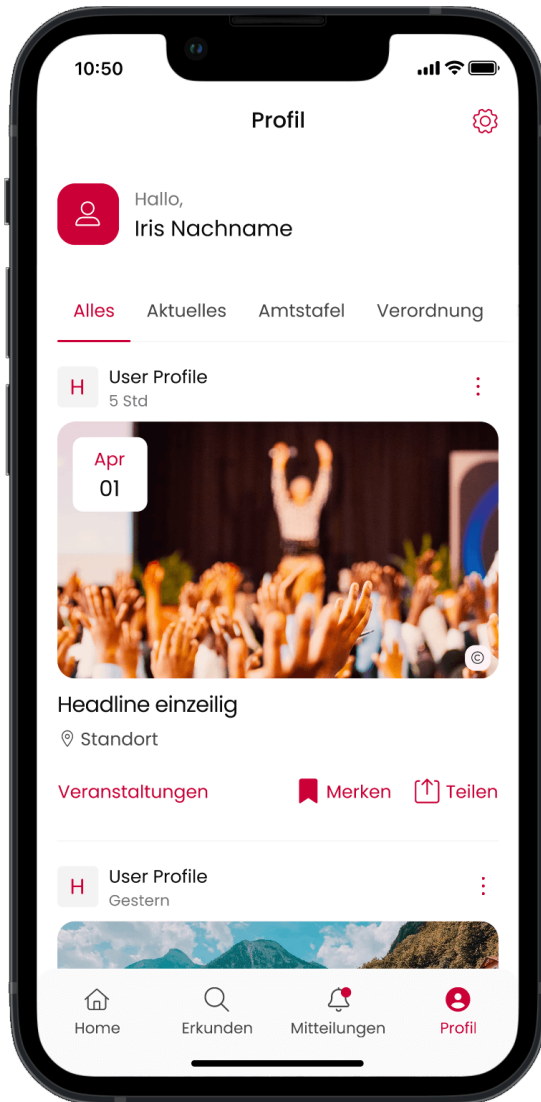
10:50

Profil

Hallo,
Iris Nachname

Alles Aktuelles Amtstafel Verordnung

H User Profile
5 Std

Apr
01

©

Headline einzeilig

Standort

Veranstaltungen Merken Teilen

H User Profile
Gestern

Home Erkunden Mitteilungen Profil